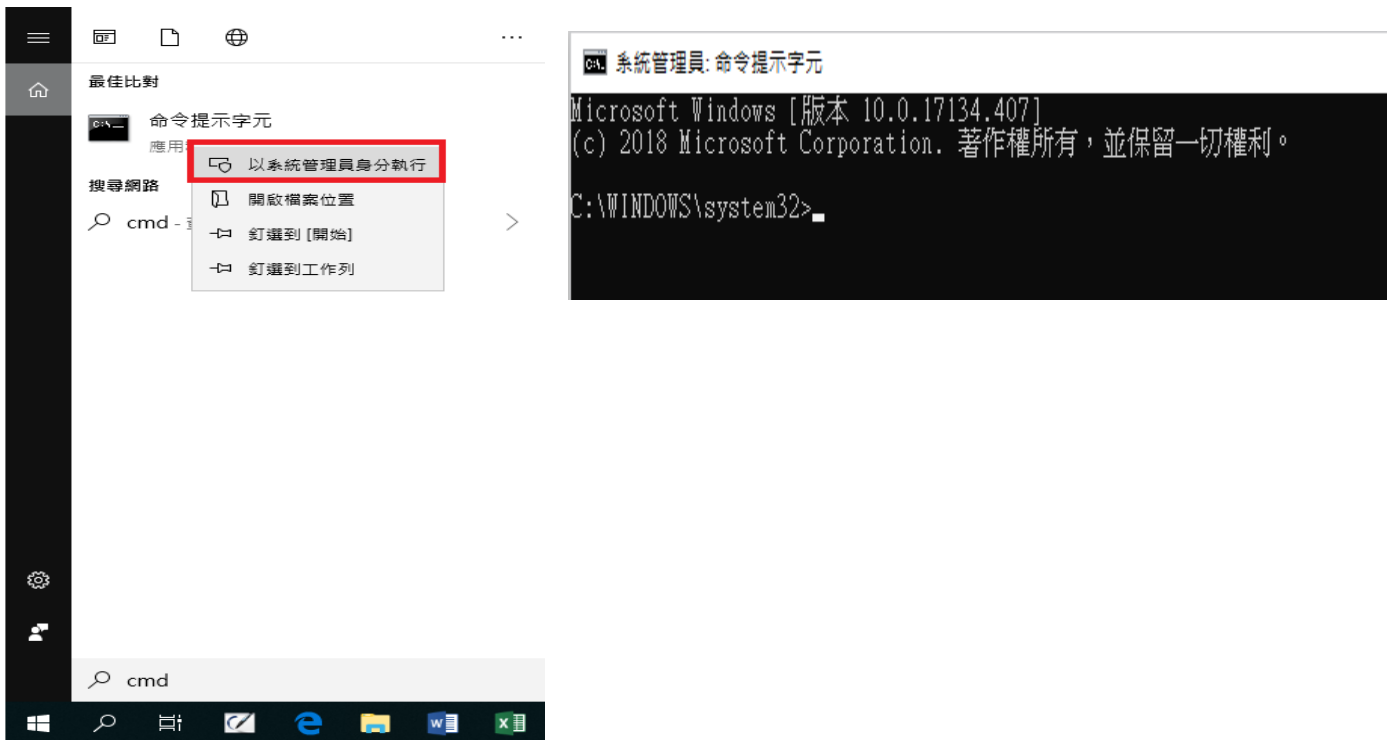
...

最佳比對

命令提示字元

應用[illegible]

以系統管理員身分執行

開啟檔案位置

釘選到 [開始]

釘選到工作列

搜尋網路

cmd - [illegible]

cmd

系統管理員: 命令提示字元

Microsoft Windows [版本 10.0.17134.407]
(c) 2018 Microsoft Corporation. 著作權所有，並保留一切權利。

C:\WINDOWS\system32>_